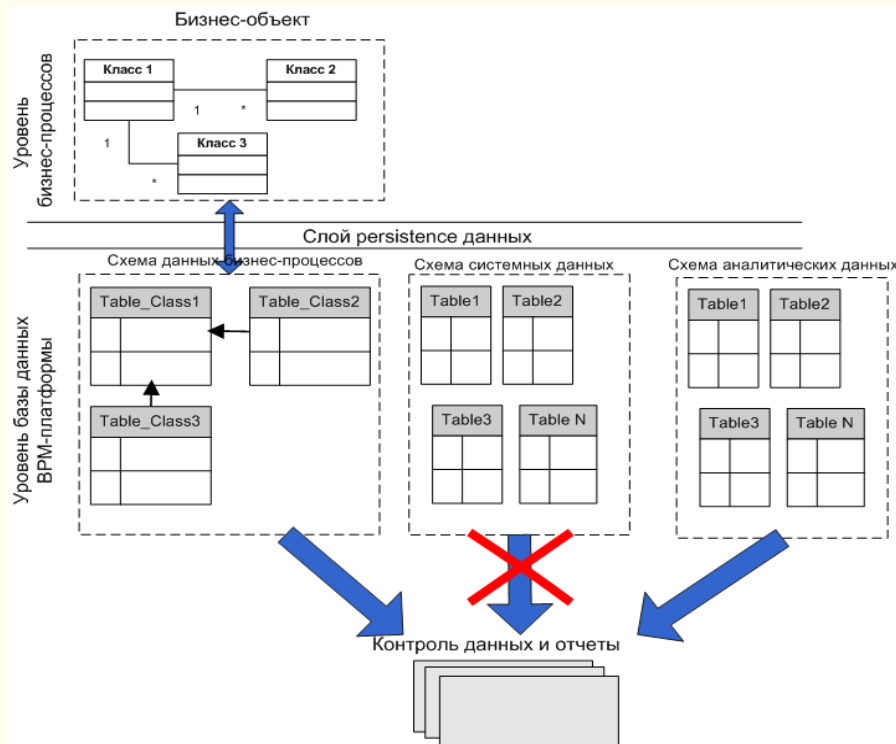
Бизнес-объект

Уровень бизнес-процессов

Класс 1

Класс 2

1

*

1

Класс 3

*

Слой persistence данных

Схема данных бизнес-процессов

Схема системных данных

Схема аналитических данных

Уровень базы данных BPM-платформы

Table_Class1

Table_Class2

Table_Class3

Table1

Table2

Table3

Table N

Table1

Table2

Table3

Table N

Контроль данных и отчеты